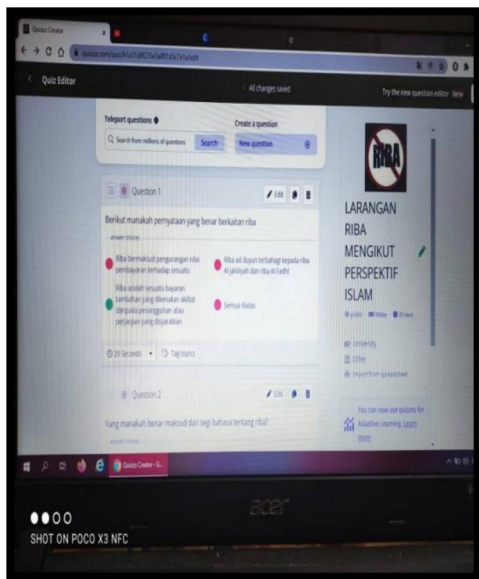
Quizizz Creator

quizizz.com/quiz/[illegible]

Quiz Editor

All changes saved

Try the new question editor New

Teleport questions

Search from millions of questions

Search

Create a question

New question

Question 1

Edit

Berikut manakah pernyataan yang benar berkaitan riba

answer choices

Riba bermaksud pengurangan nilai pembayaran terhadap sesuatu

Riba ad duyun terbahagi kepada riba Al jahiliyah dan riba Al Fadhl

Riba adalah sesuatu bayaran tambahan yang dikenakan akibat daripada penangguhan atau perjanjian yang disyaratkan

Semua diatas

20 Seconds

Tag topics

Question 2

Edit

Yang manakah benar maksud dari segi bahasa tentang riba?

answer choices

RIBA

LARANGAN RIBA MENGIKUT PERSPEKTIF ISLAM

Public

University

Other

Import from spreadsheet

You can now use quizzes for Adaptive Learning. Learn more

Quizizz Creator - G...

acer

SHOT ON POCO X3 NFC